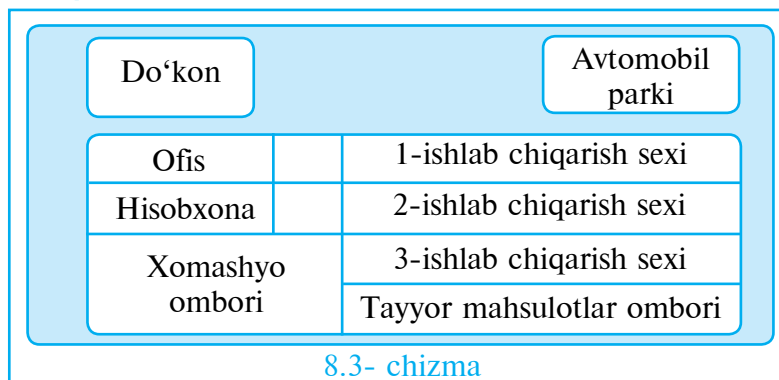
Do‘kon

Avtomobil parki

| Ofis | | 1-ishlab chiqarish sexi |
|---|---|---|
| Hisobxona | | 2-ishlab chiqarish sexi |
| Xomashyo ombori | | 3-ishlab chiqarish sexi |
| | | Tayyor mahsulotlar ombori |

8.3- chizma